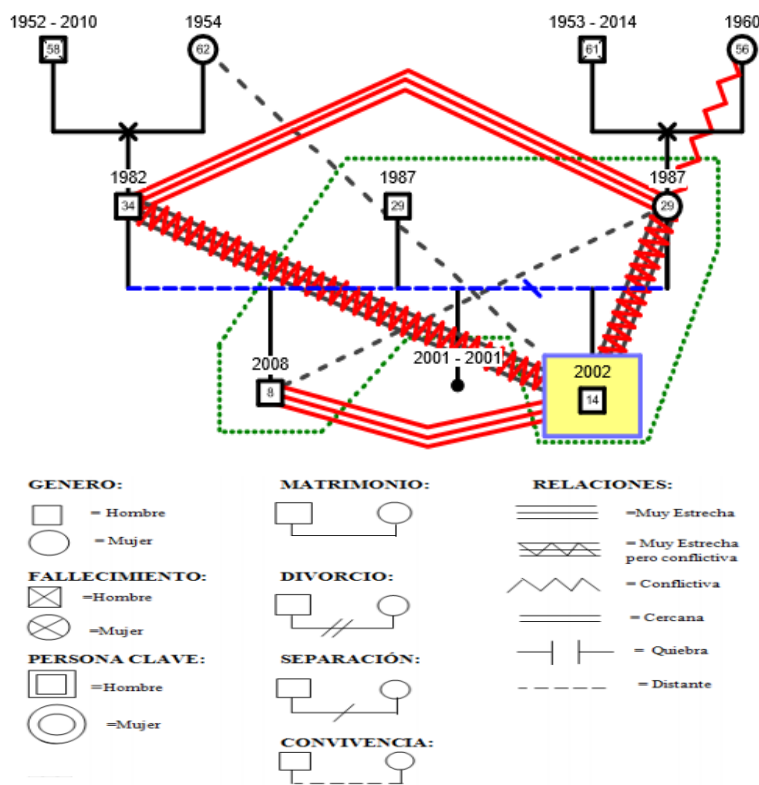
1952 - 2010
58
1954
62
1953 - 2014
61
1960
56
1982
34
1987
29
1987
29
2008
8
2001 - 2001
2002
14

GENERO:
= Hombre
= Mujer
FALLECIMIENTO:
=Hombre
=Mujer
PERSONA CLAVE:
=Hombre
=Mujer

MATRIMONIO:
DIVORCIO:
SEPARACIÓN:
CONVIVENCIA:

RELACIONES:
=Muy Estrecha
= Muy Estrecha pero conflictiva
= Conflictiva
= Cercana
= Quiebra
= Distante